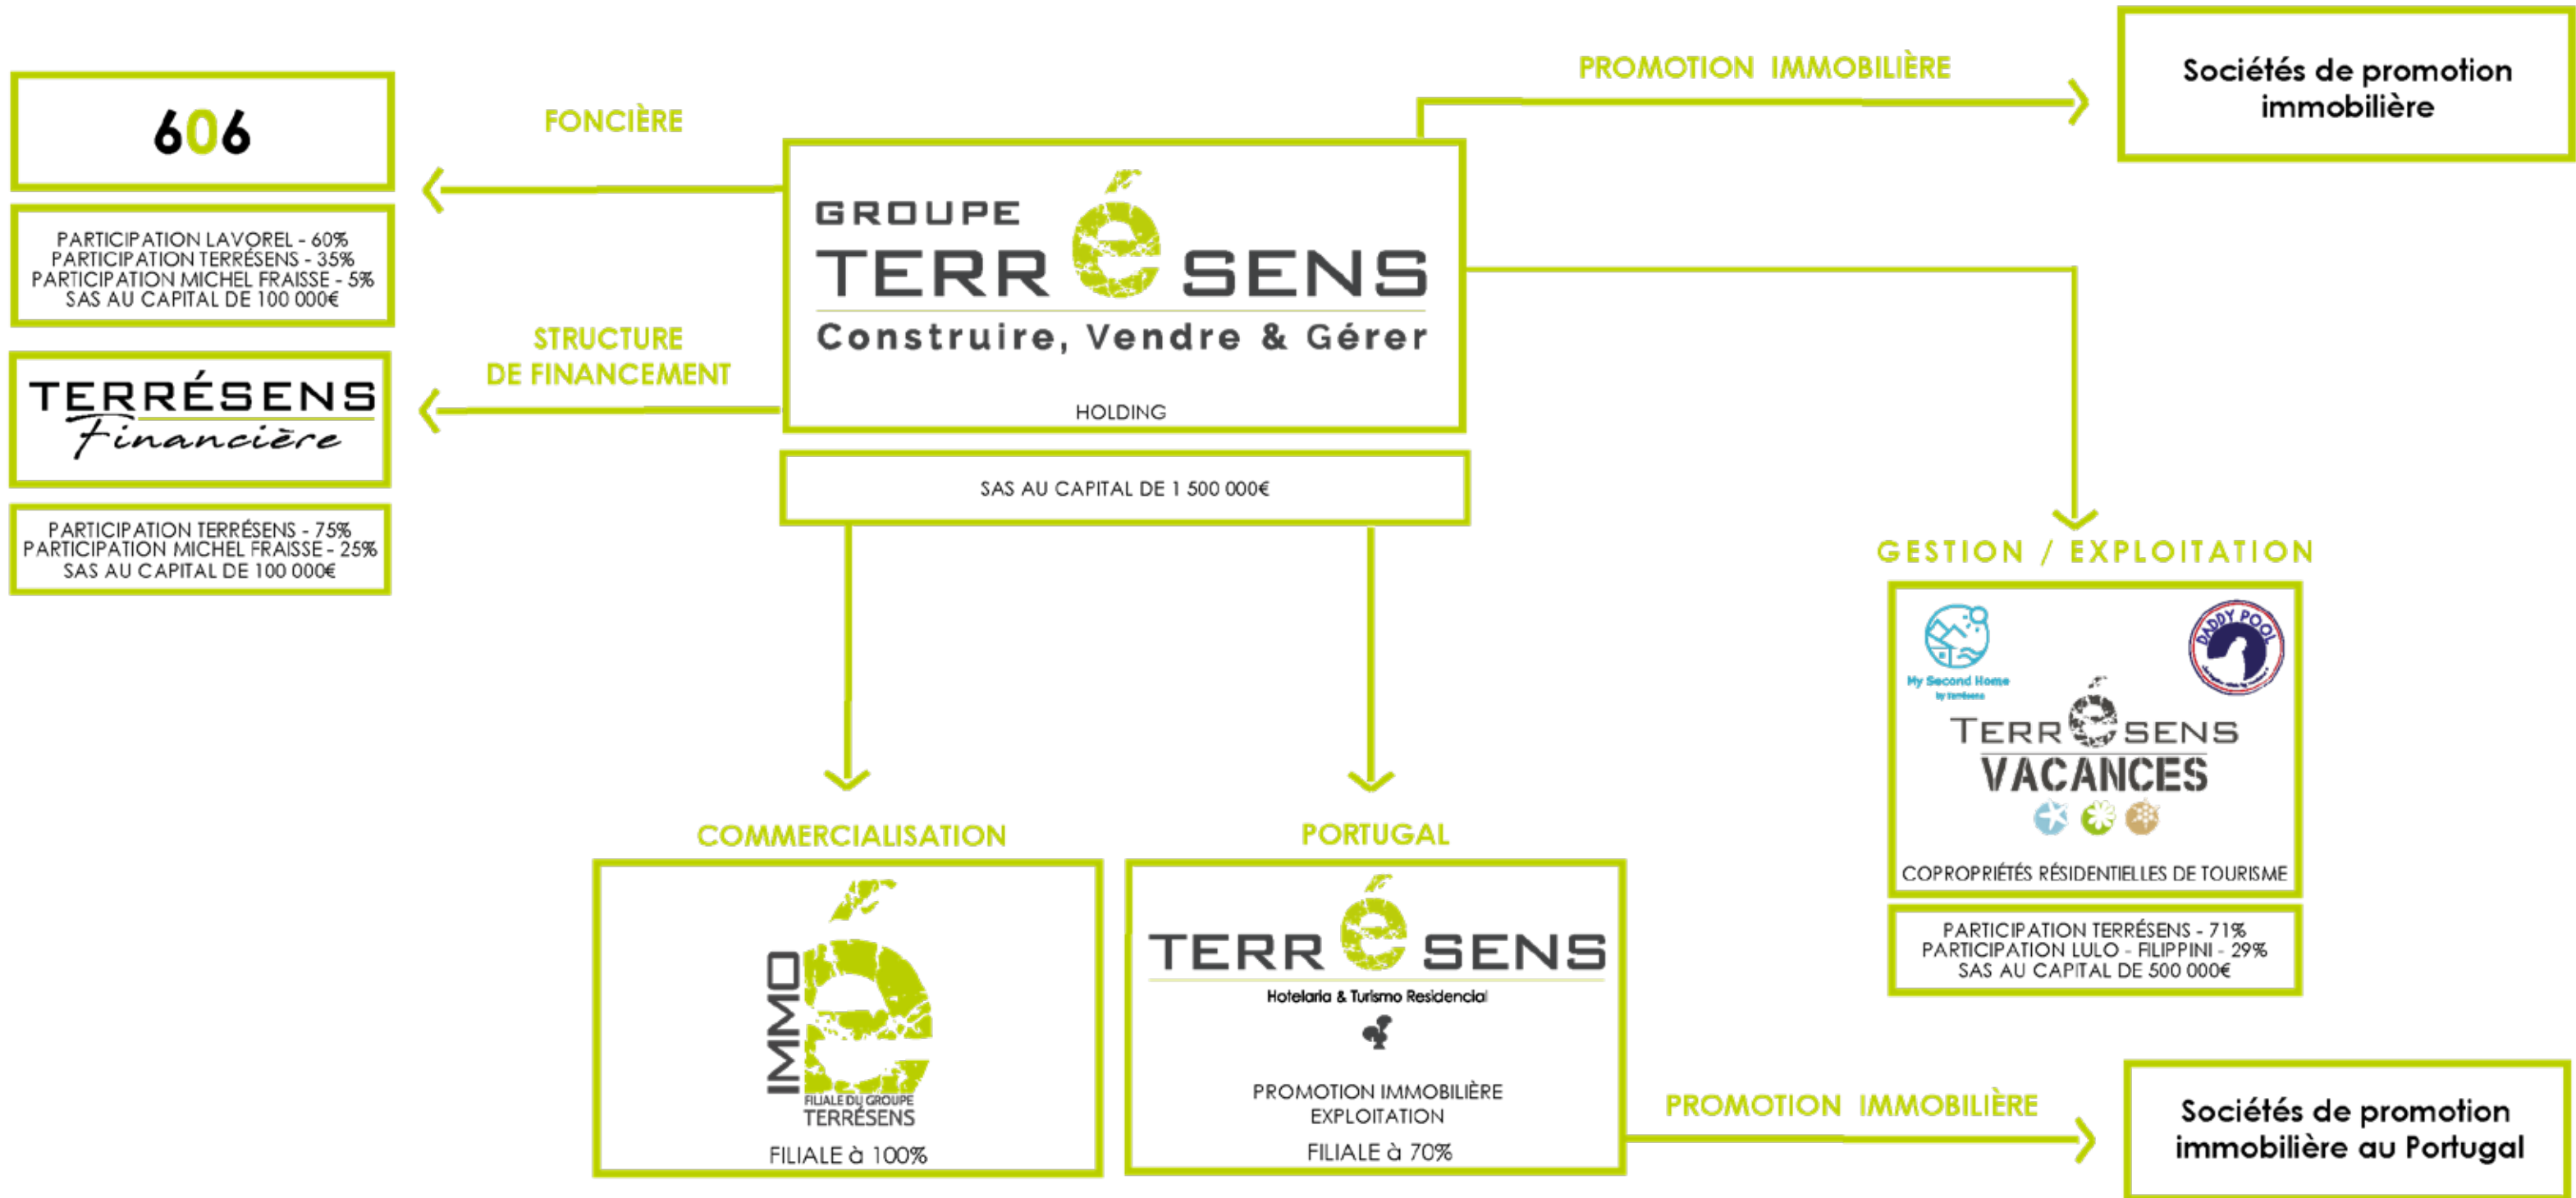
606

PARTICIPATION LAVOREL - 60%
PARTICIPATION TERRÉSENS - 35%
PARTICIPATION MICHEL FRAISSE - 5%
SAS AU CAPITAL DE 100 000€

FONCIÈRE

PROMOTION IMMOBILIÈRE

Sociétés de promotion immobilière

GROUPE TERRÉSENS
Construire, Vendre & Gérer

HOLDING

SAS AU CAPITAL DE 1 500 000€

STRUCTURE DE FINANCEMENT

TERRÉSENS Financière

PARTICIPATION TERRÉSENS - 75%
PARTICIPATION MICHEL FRAISSE - 25%
SAS AU CAPITAL DE 100 000€

GESTION / EXPLOITATION

My Second Home

DADDY POOL

TERRÉSENS VACANCES

COPROPRIÉTÉS RÉSIDENTIELLES DE TOURISME

PARTICIPATION TERRÉSENS - 71%
PARTICIPATION LULO - FILIPPINI - 29%
SAS AU CAPITAL DE 500 000€

COMMERCIALISATION

IMMO é
FILIALE DU GROUPE TERRÉSENS

FILIALE à 100%

PORTUGAL

TERRÉSENS
Hotelaria & Turismo Residencial

PROMOTION IMMOBILIÈRE
EXPLOITATION

FILIALE à 70%

PROMOTION IMMOBILIÈRE

Sociétés de promotion immobilière au Portugal